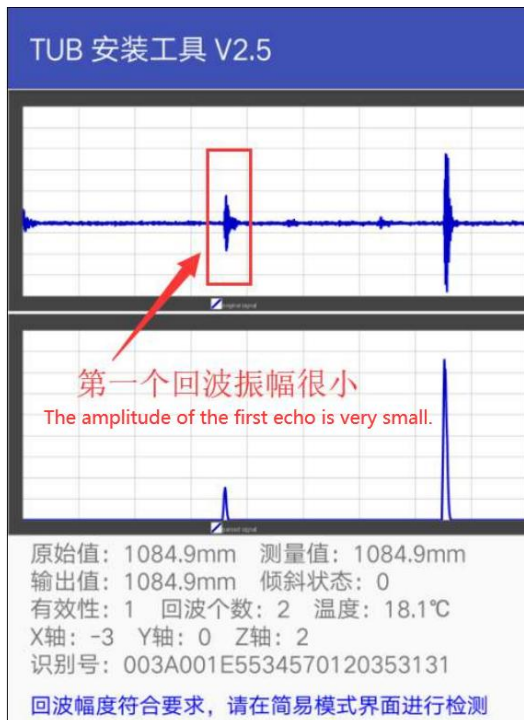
TUB 安装工具 V2.5

original signal

第一个回波振幅很小
The amplitude of the first echo is very small.

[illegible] signal

原始值：1084.9mm 测量值：1084.9mm
输出值：1084.9mm 倾斜状态：0
有效性：1 回波个数：2 温度：18.1℃
X轴：-3 Y轴：0 Z轴：2
识别号：003A001E5534570120353131

回波幅度符合要求，请在简易模式界面进行检测